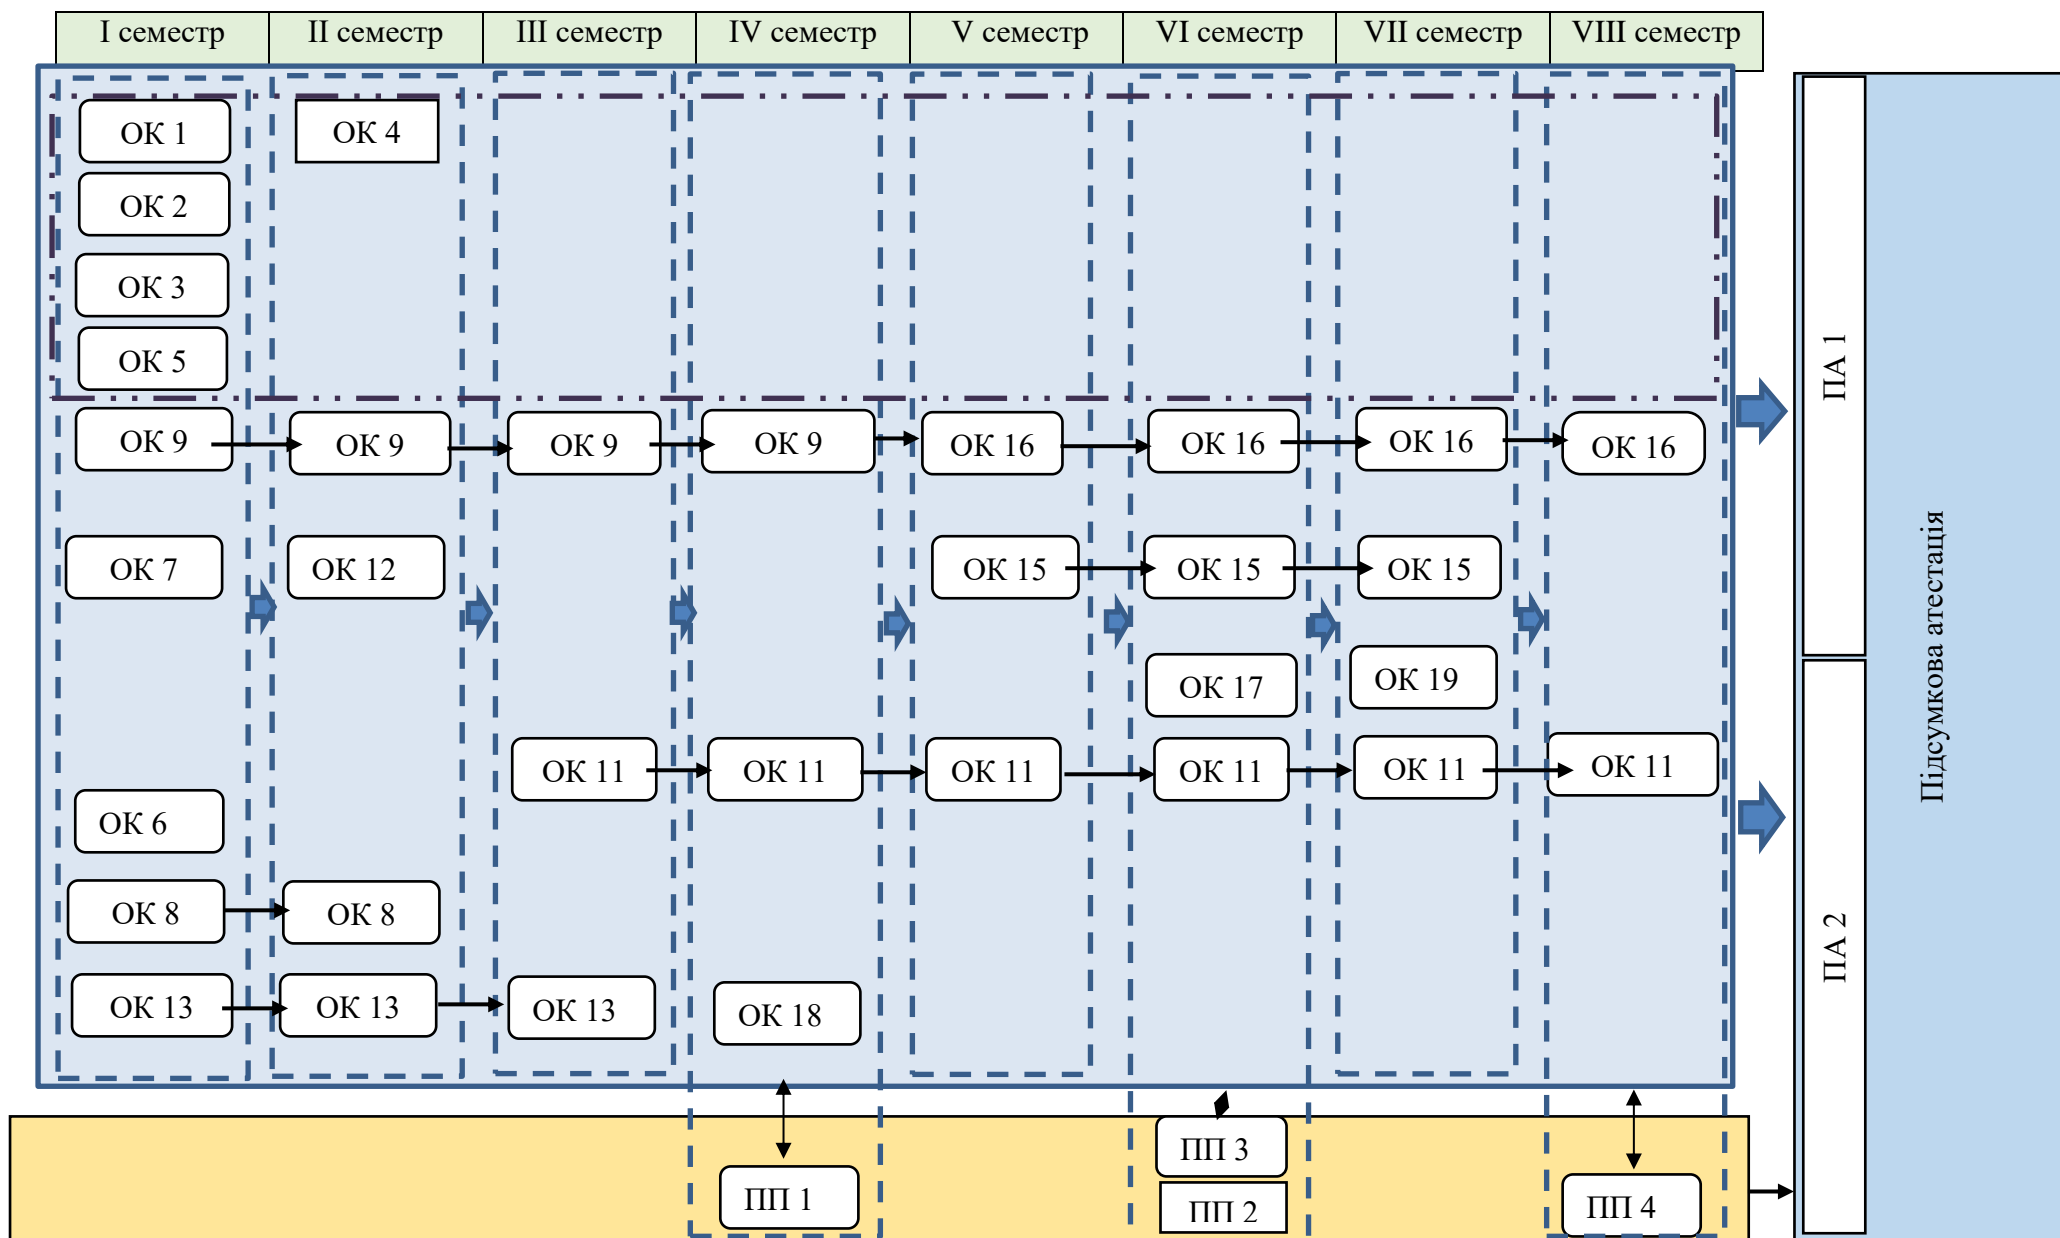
| I семестр | II семестр | III семестр | IV семестр | V семестр | VI семестр | VII семестр | VIII семестр |
|---|---|---|---|---|---|---|---|

ОК 1
ОК 2
ОК 3
ОК 5
ОК 4

ОК 9 ОК 9 ОК 9 ОК 9 ОК 16 ОК 16 ОК 16 ОК 16

ОК 7 ОК 12 ОК 15 ОК 15 ОК 15

ОК 17 ОК 19

ОК 11 ОК 11 ОК 11 ОК 11 ОК 11 ОК 11

ОК 6

ОК 8 ОК 8

ОК 13 ОК 13 ОК 13 ОК 18

ПП 1 ПП 3 ПП 2 ПП 4

ПА 1
ПА 2
Підсумкова атестація